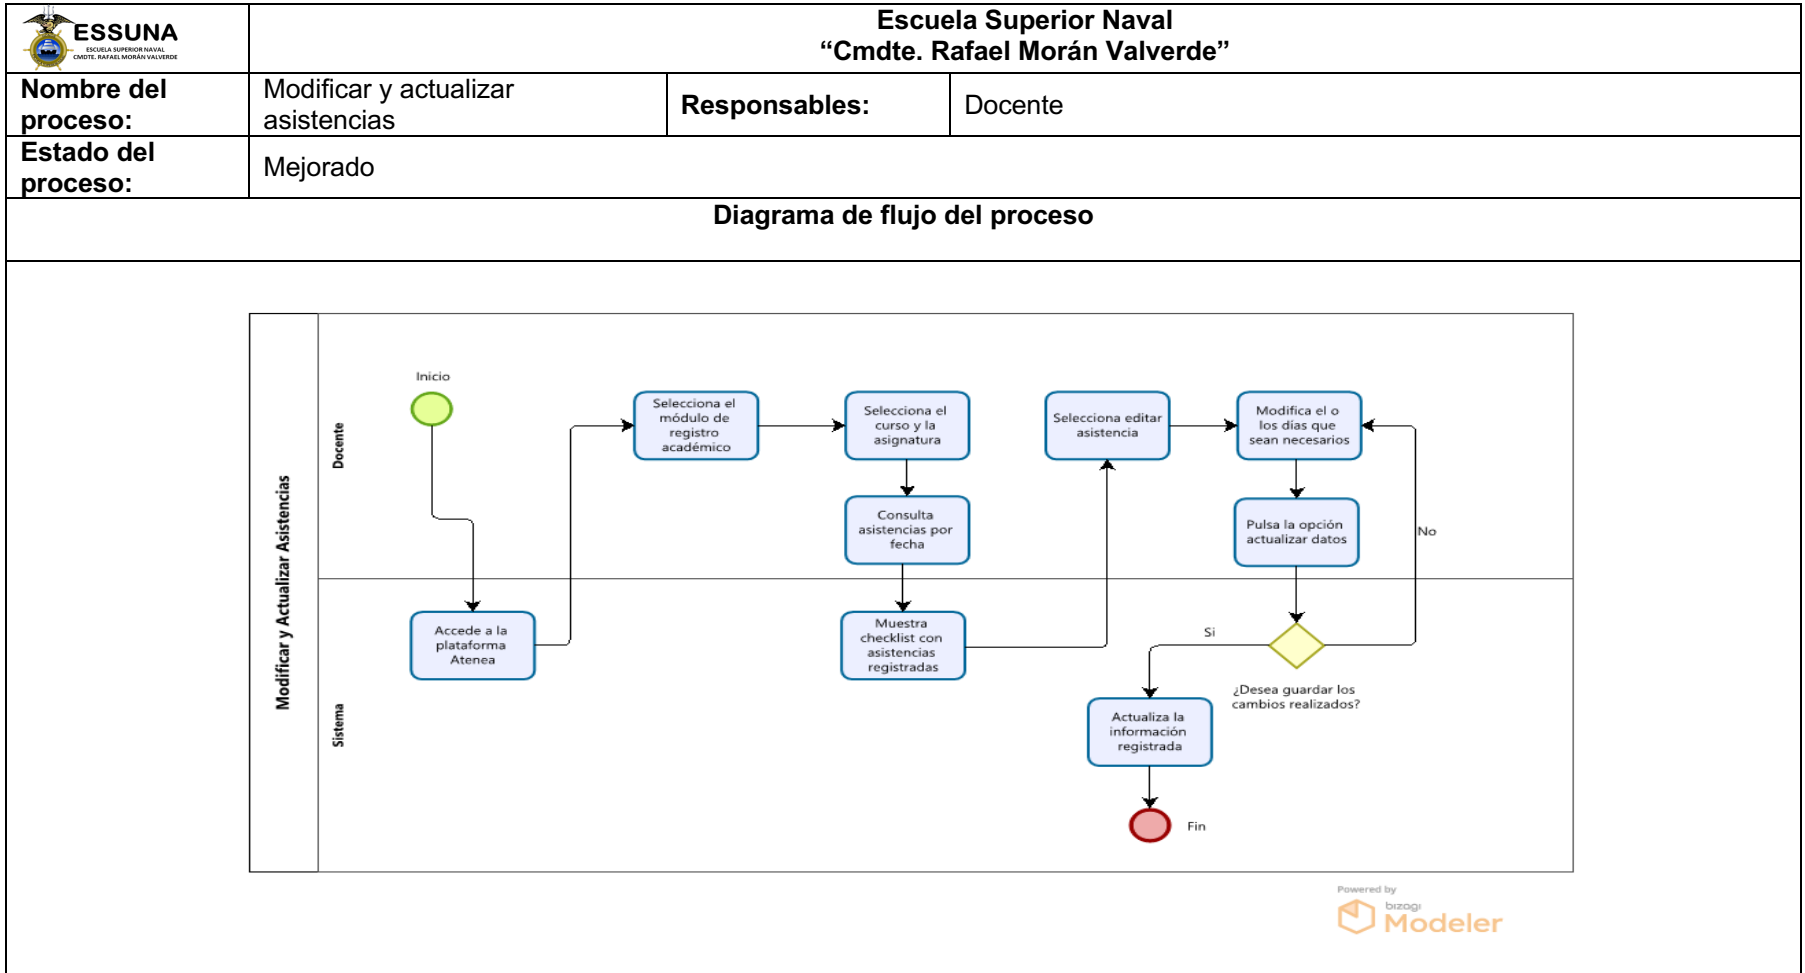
ESSUNA
ESCUELA SUPERIOR NAVAL
CMDTE. RAFAEL MORÁN VALVERDE

Escuela Superior Naval
“Cmdte. Rafael Morán Valverde”

| Nombre del proceso: | Modificar y actualizar asistencias | Responsables: | Docente |
|---|---|---|---|
| Estado del proceso: | Mejorado | | |

Diagrama de flujo del proceso

Modificar y Actualizar Asistencias

Docente

Sistema

Inicio

Accede a la plataforma Atenea

Selecciona el módulo de registro académico

Selecciona el curso y la asignatura

Consulta asistencias por fecha

Muestra checklist con asistencias registradas

Selecciona editar asistencia

Modifica el o los días que sean necesarios

Pulsa la opción actualizar datos

No

Si

¿Desea guardar los cambios realizados?

Actualiza la información registrada

Fin

Powered by
bizagi
Modeler